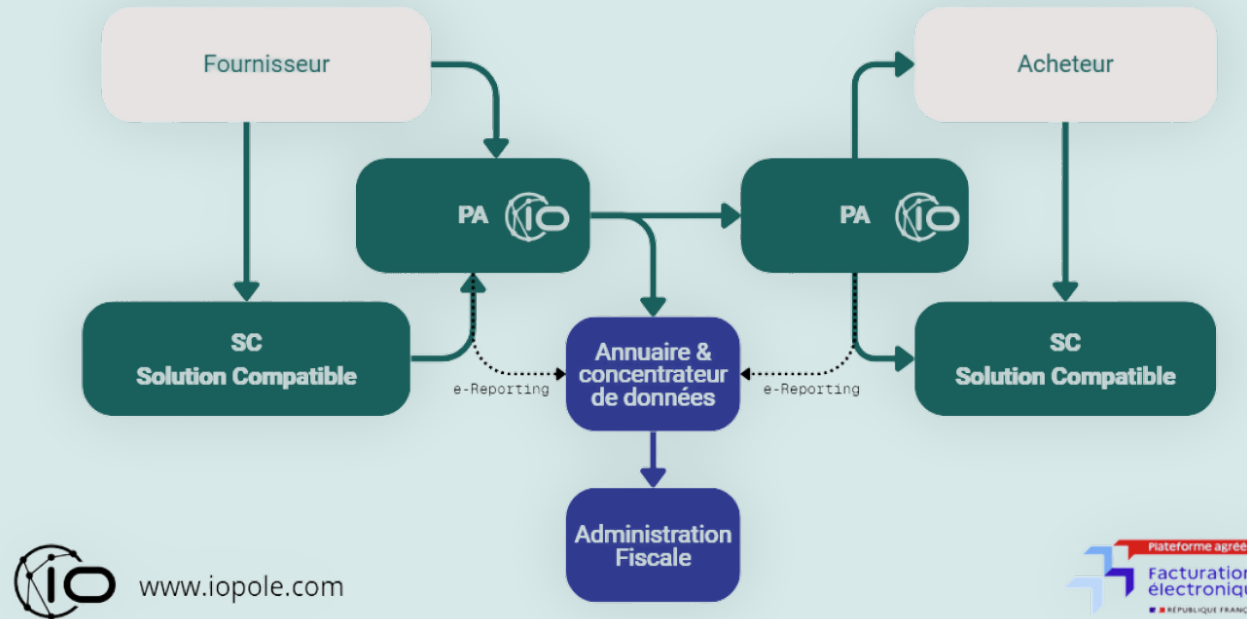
Fournisseur

Acheteur

PA

PA

SC
Solution Compatible

Annuaire & concentrateur de données

SC
Solution Compatible

e-Reporting

e-Reporting

Administration Fiscale

www.iopole.com

Plateforme agréé
Facturation
électroniq
RÉPUBLIQUE FRANÇ